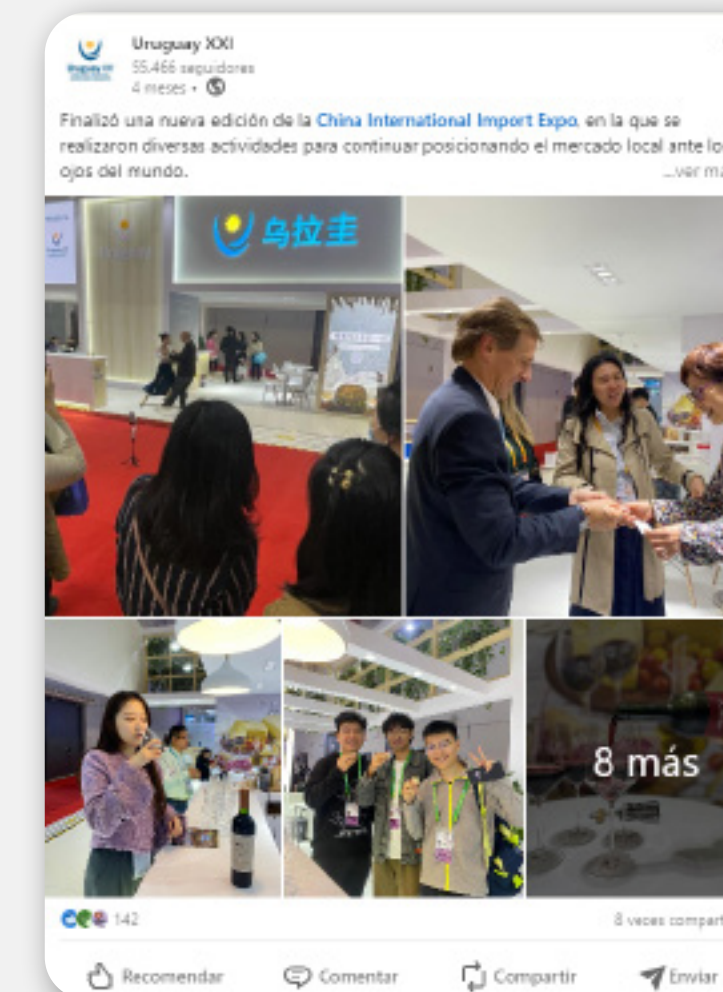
Uruguay XXI
55.466 seguidores
4 meses •

Finalizó una nueva edición de la China International Import Expo, en la que se realizaron diversas actividades para continuar posicionando el mercado local ante lo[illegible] ojos del mundo. ...ver m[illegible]

乌拉圭

8 más

142

8 veces compart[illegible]

Recomendar
Comentar
Compartir
Enviar